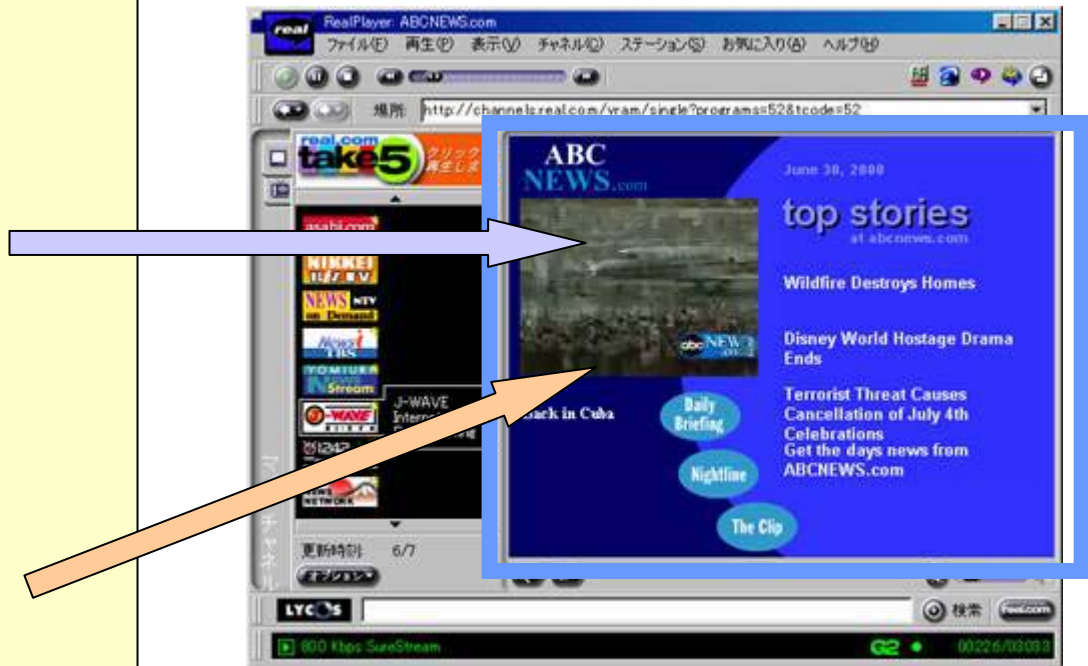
real
RealPlayer: ABCNEWS.com
ファイル(F) 再生(P) 表示(V) チャネル(C) ステーション(S) お気に入り(A) ヘルプ(H)
場所 http://channels.real.com/vram/single?programs=52&tcode=52
real.com take5 クリック 再生しま
asahi.com
NIKKEI
NEWS NTV on Demand
News i TBS
YOMIURI News Stream
J-WAVE
J-WAVE Intern
ABC NEWS.com
June 30, 2000
top stories at abcnews.com
Wildfire Destroys Homes
Disney World Hostage Drama Ends
Terrorist Threat Causes Cancellation of July 4th Celebrations
Get the days news from ABCNEWS.com
abc NEWS
Back in Cuba
Daily Briefing
Nightline
The Clip
チャネル
更新時刻 6/7
オプション
LYCOS
検索
Real.com
800 Kbps SureStream
G2
00:22.6/03:03.3